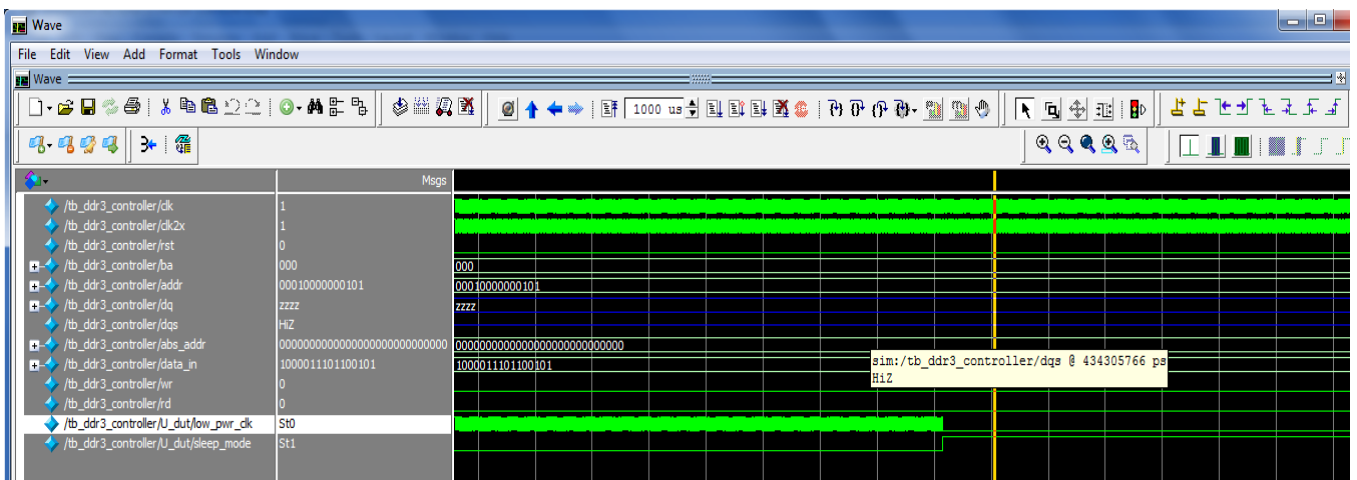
Wave
File Edit View Add Format Tools Window
Wave
1000 us
Msgs
/tb_ddr3_controller/clk 1
/tb_ddr3_controller/clk2x 1
/tb_ddr3_controller/rst 0
/tb_ddr3_controller/ba 000
/tb_ddr3_controller/addr 0001000000101
/tb_ddr3_controller/dq zzzz
/tb_ddr3_controller/dqs HiZ
/tb_ddr3_controller/abs_addr 00000000000000000000000000000
/tb_ddr3_controller/data_in 1000011101100101
/tb_ddr3_controller/wr 0
/tb_ddr3_controller/rd 0
/tb_ddr3_controller/U_dut/low_pwr_clk St0
/tb_ddr3_controller/U_dut/sleep_mode St1
000
0001000000101
zzzz
00000000000000000000000000000
1000011101100101
sim:/tb_ddr3_controller/dqs @ 434305766 ps
HiZ